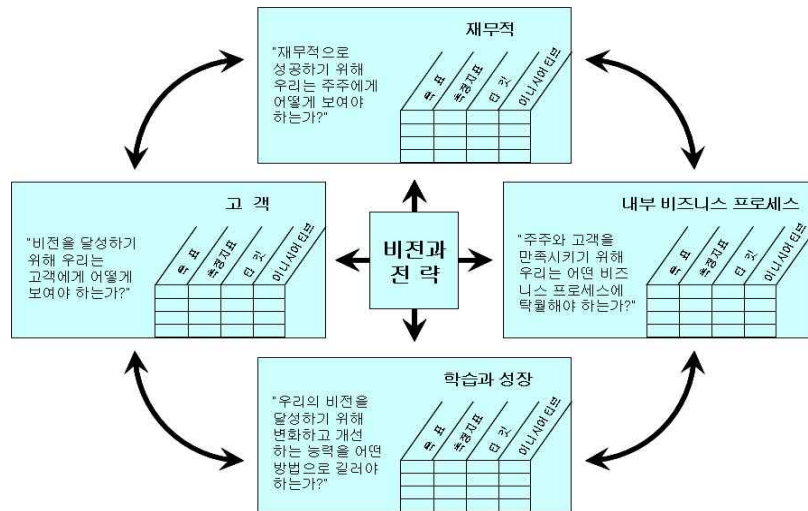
재무적

"재무적으로 성공하기 위해 우리는 주주에게 어떻게 보여야 하는가?"

| 목 표 | 측정지표 | 타 겟 | 이니셔티브 |
|---|---|---|---|
| | | | |
| | | | |
| | | | |
| | | | |

고 객

"비전을 달성하기 위해 우리는 고객에게 어떻게 보여야 하는가?"

| 목 표 | 측정지표 | 타 겟 | 이니셔티브 |
|---|---|---|---|
| | | | |
| | | | |
| | | | |
| | | | |

비전과 전 략

내부 비즈니스 프로세스

"주주와 고객을 만족시키기 위해 우리는 어떤 비즈니스 프로세스에 탁월해야 하는가?"

| 목 표 | 측정지표 | 타 겟 | 이니셔티브 |
|---|---|---|---|
| | | | |
| | | | |
| | | | |
| | | | |

학습과 성장

"우리의 비전을 달성하기 위해 변화하고 개선하는 능력을 어떤 방법으로 길러야 하는가?"

| 목 표 | 측정지표 | 타 겟 | 이니셔티브 |
|---|---|---|---|
| | | | |
| | | | |
| | | | |
| | | | |